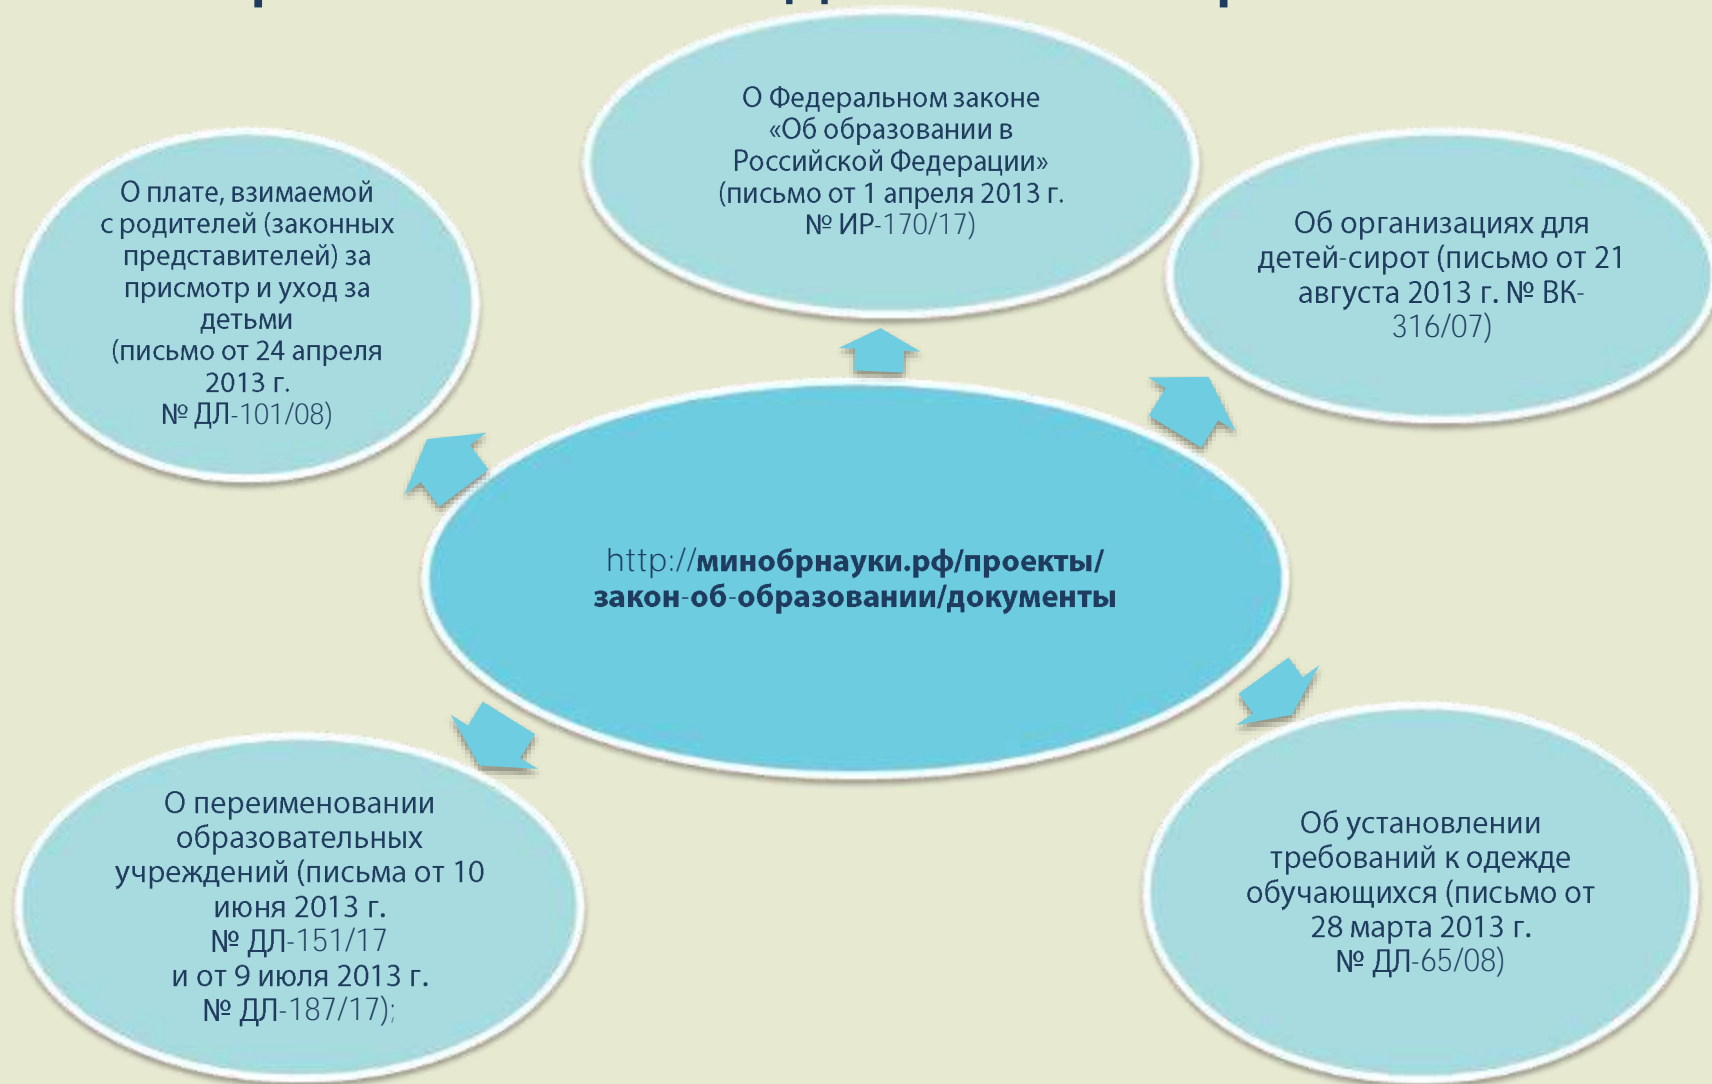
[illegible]

О Федеральном законе «Об образовании в Российской Федерации» (письмо от 1 апреля 2013 г. № ИР-170/17)

О плате, взимаемой с родителей (законных представителей) за присмотр и уход за детьми (письмо от 24 апреля 2013 г. № ДЛ-101/08)

Об организациях для детей-сирот (письмо от 21 августа 2013 г. № ВК-316/07)

http://минобрнауки.рф/проекты/закон-об-образовании/документы

О переименовании образовательных учреждений (письма от 10 июня 2013 г. № ДЛ-151/17 и от 9 июля 2013 г. № ДЛ-187/17);

Об установлении требований к одежде обучающихся (письмо от 28 марта 2013 г. № ДЛ-65/08)